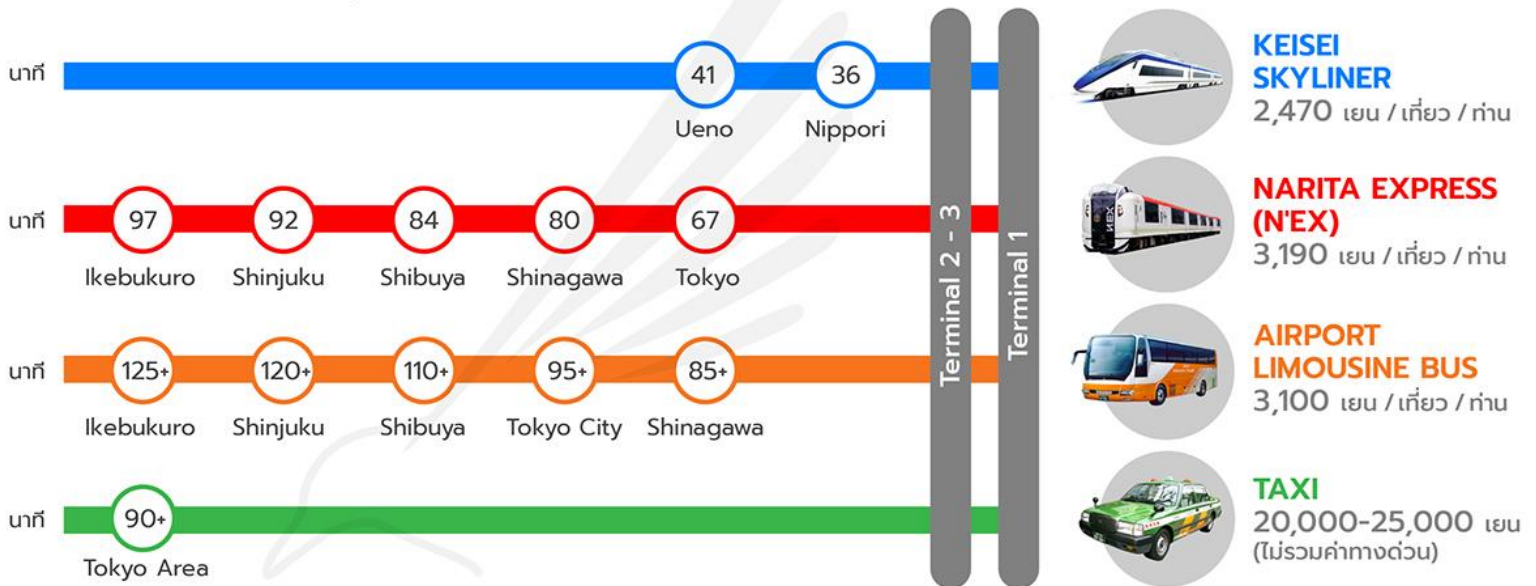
นาที 41 Ueno 36 Nippori

KEISEI SKYLINER
2,470 เยน / เที่ยว / ท่าน

นาที 97 Ikebukuro 92 Shinjuku 84 Shibuya 80 Shinagawa 67 Tokyo

NARITA EXPRESS (N'EX)
3,190 เยน / เที่ยว / ท่าน

นาที 125+ Ikebukuro 120+ Shinjuku 110+ Shibuya 95+ Tokyo City 85+ Shinagawa

AIRPORT LIMOUSINE BUS
3,100 เยน / เที่ยว / ท่าน

นาที 90+ Tokyo Area

TAXI
20,000-25,000 เยน
(ไม่รวมค่าทางด่วน)

Terminal 2 - 3

Terminal 1